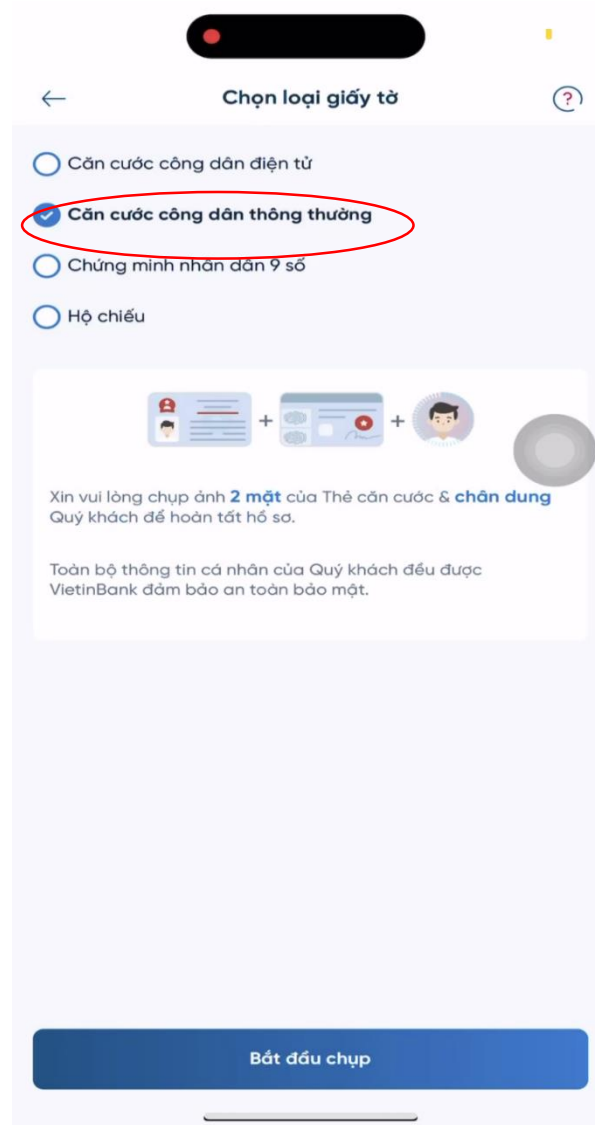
Chọn loại giấy tờ

Căn cước công dân điện tử

Căn cước công dân thông thường

Chứng minh nhân dân 9 số

Hộ chiếu

Xin vui lòng chụp ảnh 2 mặt của Thẻ căn cước & chân dung Quý khách để hoàn tất hồ sơ.

Toàn bộ thông tin cá nhân của Quý khách đều được VietinBank đảm bảo an toàn bảo mật.

Bắt đầu chụp